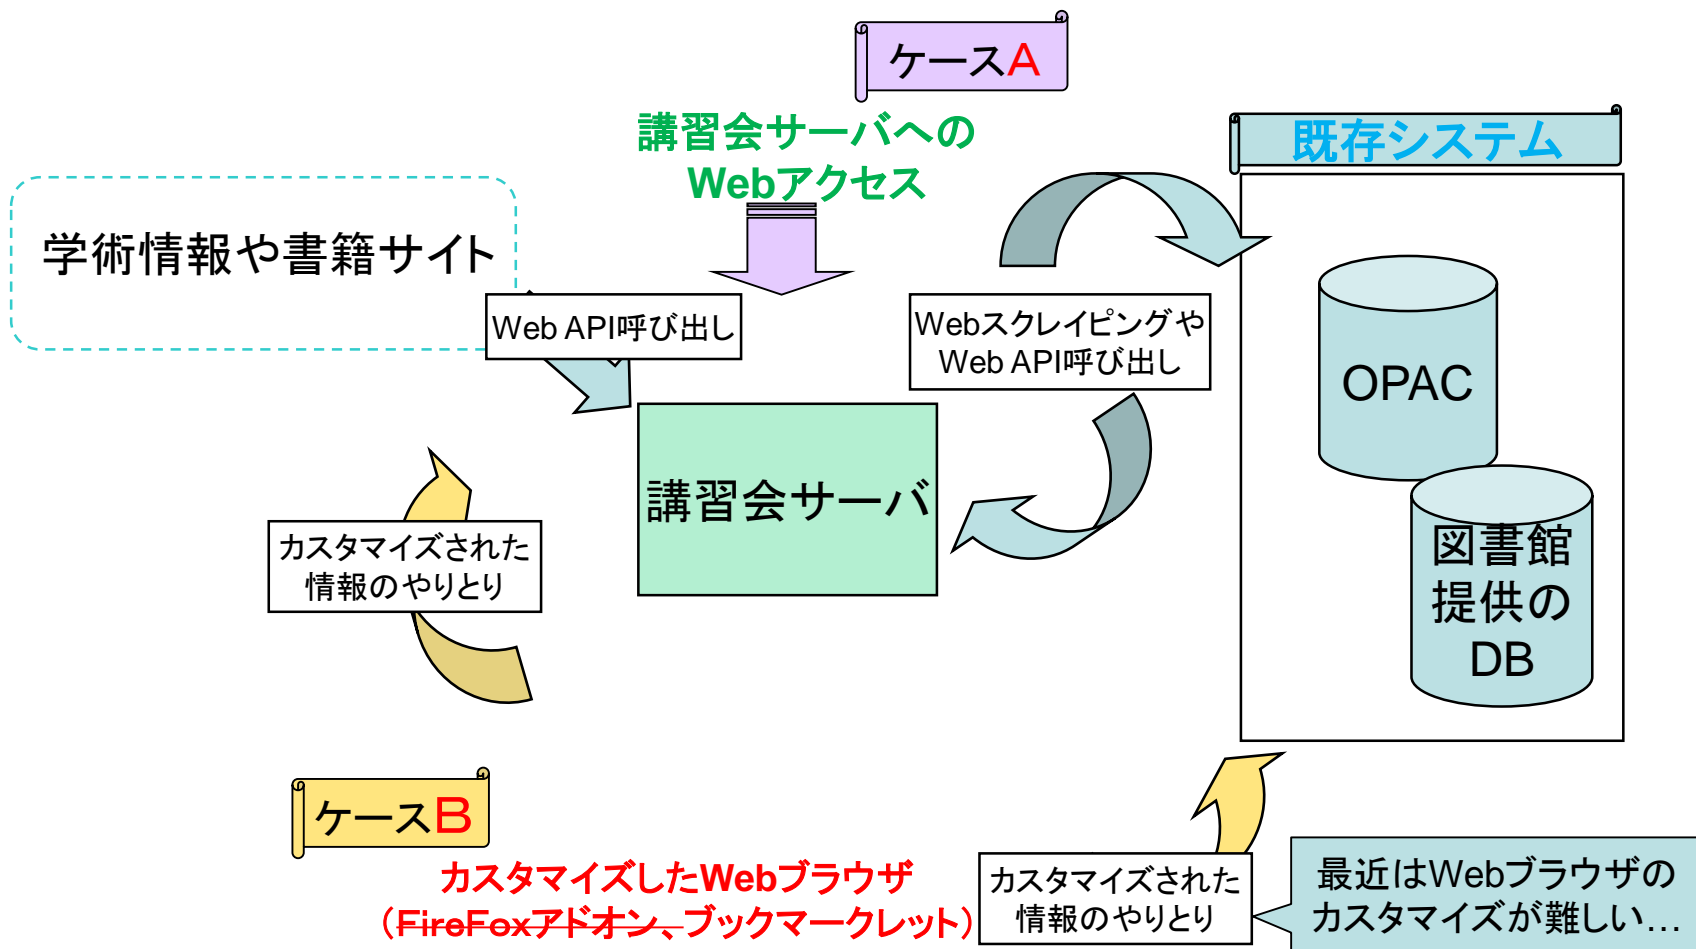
ケースA

講習会サーバへの
Webアクセス

既存システム

学術情報や書籍サイト

Web API呼び出し

Webスクレイピングや
Web API呼び出し

OPAC

講習会サーバ

カスタマイズされた
情報のやりとり

図書館
提供の
DB

ケースB

カスタマイズしたWebブラウザ
（FireFoxアドオン、ブックマークレット）

カスタマイズされた
情報のやりとり

最近はWebブラウザの
カスタマイズが難しい…